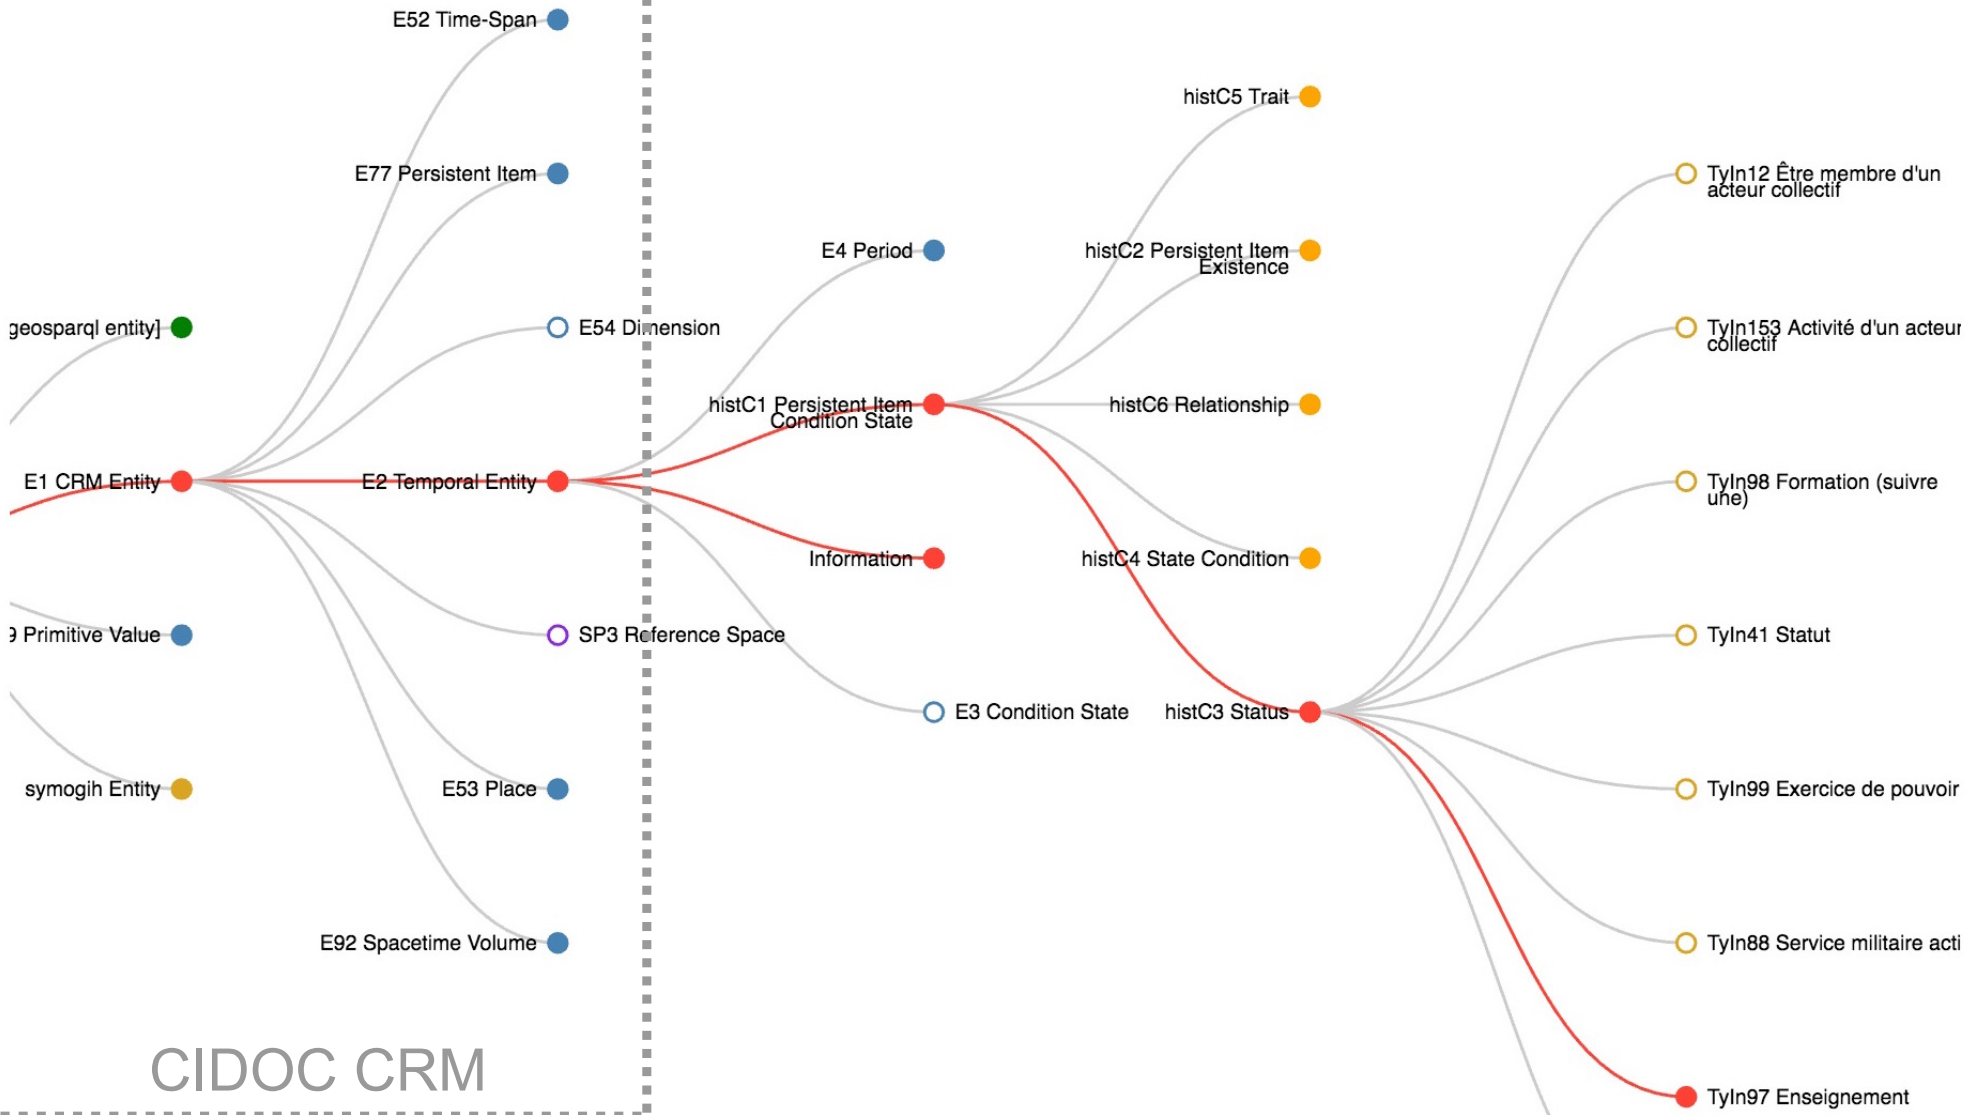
E52 Time-Span

E77 Persistent Item

geosparql entity]

E54 Dimension

E1 CRM Entity

E2 Temporal Entity

Primitive Value

SP3 Reference Space

symogih Entity

E53 Place

E92 Spacetime Volume

CIDOC CRM

E4 Period

histC1 Persistent Item Condition State

Information

E3 Condition State

histC5 Trait

histC2 Persistent Item Existence

histC6 Relationship

histC4 State Condition

histC3 Status

TyIn12 Être membre d'un acteur collectif

TyIn153 Activité d'un acteur collectif

TyIn98 Formation (suivre une)

TyIn41 Statut

TyIn99 Exercice de pouvoir

TyIn88 Service militaire acti

TyIn97 Enseignement